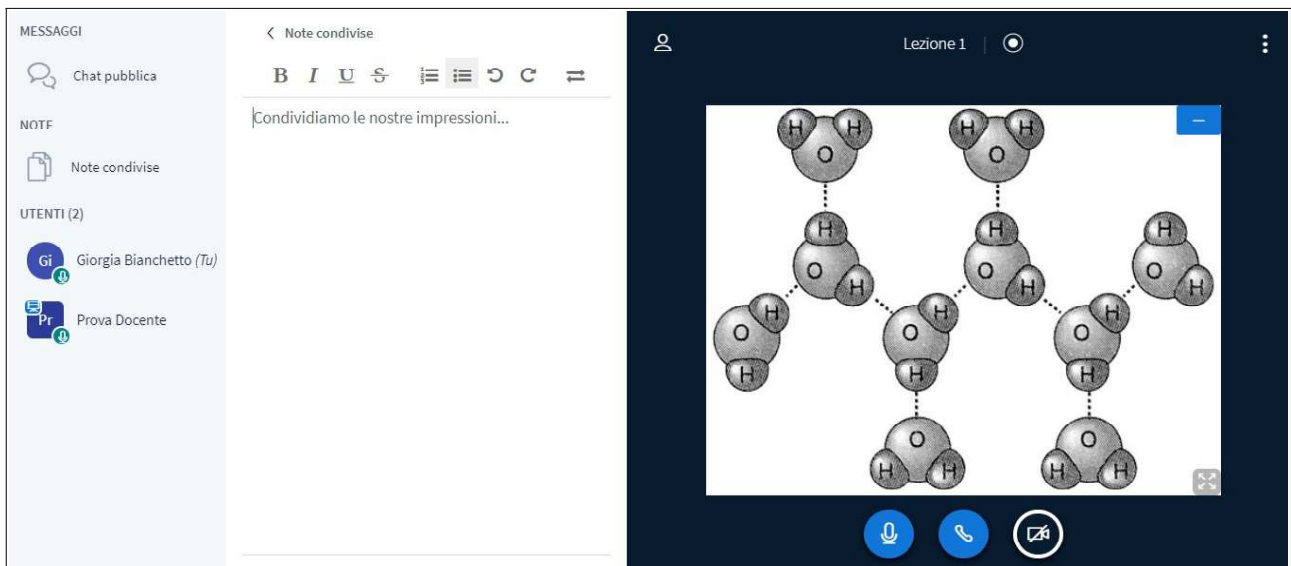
MESSAGGI

Chat pubblica

NOTE

Note condivise

UTENTI (2)

Gi Giorgia Bianchetto *(Tu)*

Pr Prova Docente

< Note condivise

B I U S

Condividiamo le nostre impressioni...

Lezione 1

H H
O

H H
O

H
O
H

H
O
H

H
O
H

O
H
H

O
H
H

O
H
H

O
H H

O
H H